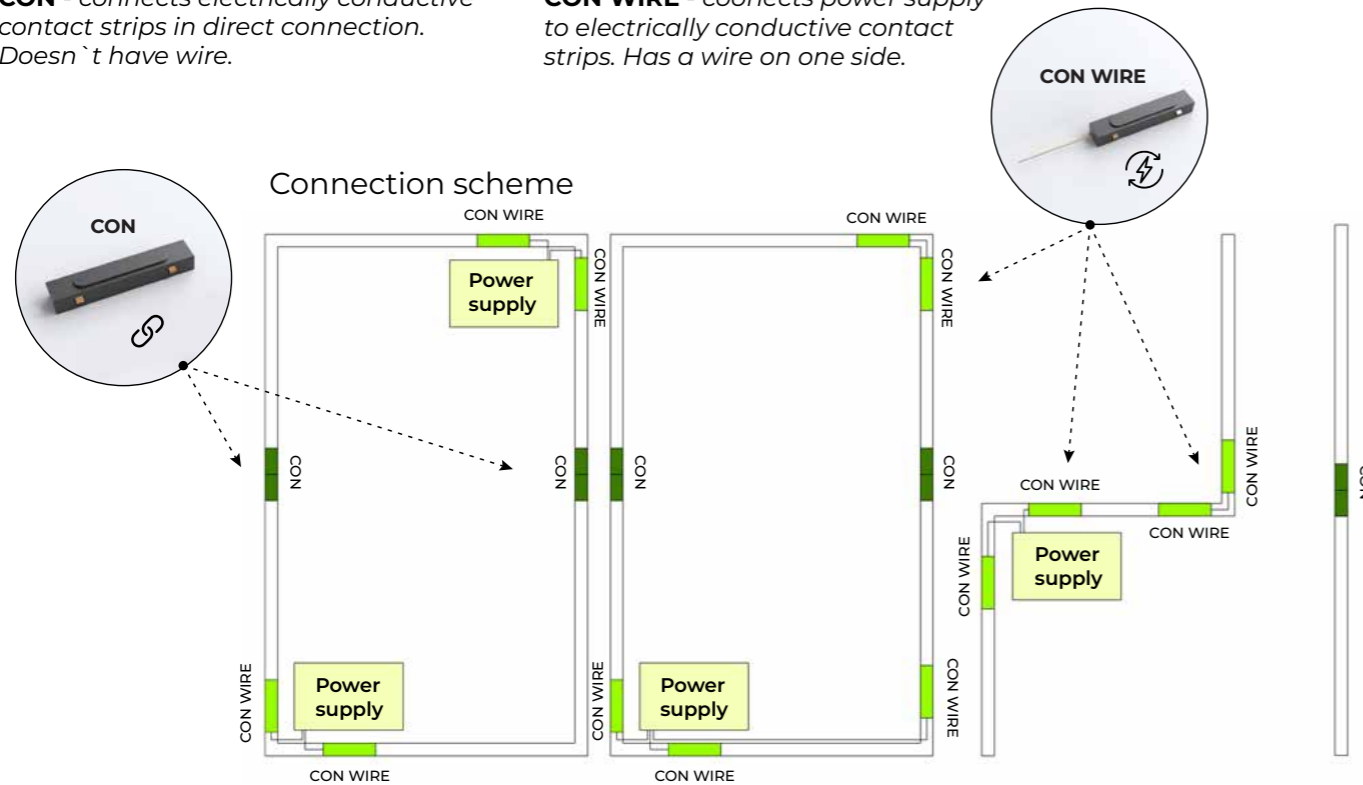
CON - connects electrically conductive contact strips in direct connection. Doesn`t have wire.

CON WIRE - coonects power supply to electrically conductive contact strips. Has a wire on one side.

CON WIRE

CON

Connection scheme

CON WIRE

CON WIRE

Power supply

CON WIRE

CON WIRE

CON

CON

CON

CON

CON WIRE

Power supply

CON WIRE

CON WIRE

Power supply

CON WIRE

CON WIRE

CON WIRE

CON WIRE

CON WIRE

Power supply

CON WIRE

CON WIRE

CON